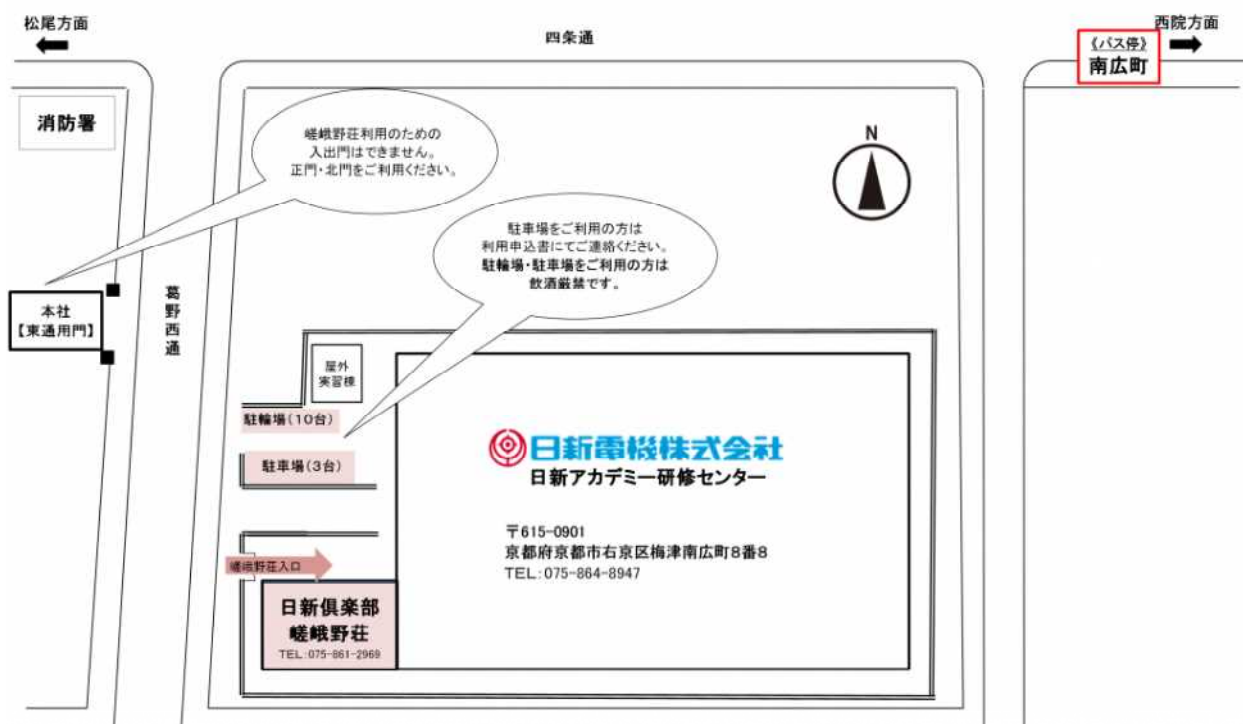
松尾方面

四条通

西院方面
《バス停》
南広町

消防署

嵯峨野荘利用のための
入出門はできません。
正門・北門をご利用ください。

N

駐車場をご利用の方は
利用申込書にてご連絡ください。
駐輪場・駐車場をご利用の方は
飲酒厳禁です。

本社
【東通用門】

葛野西通

屋外
実習棟

駐輪場（10台）

駐車場（3台）

日新電機株式会社
日新アカデミー研修センター

〒615-0901
京都府京都市右京区梅津南広町8番8
TEL：075-864-8947

嵯峨野荘入口

日新倶楽部
嵯峨野荘
TEL：075-861-2969